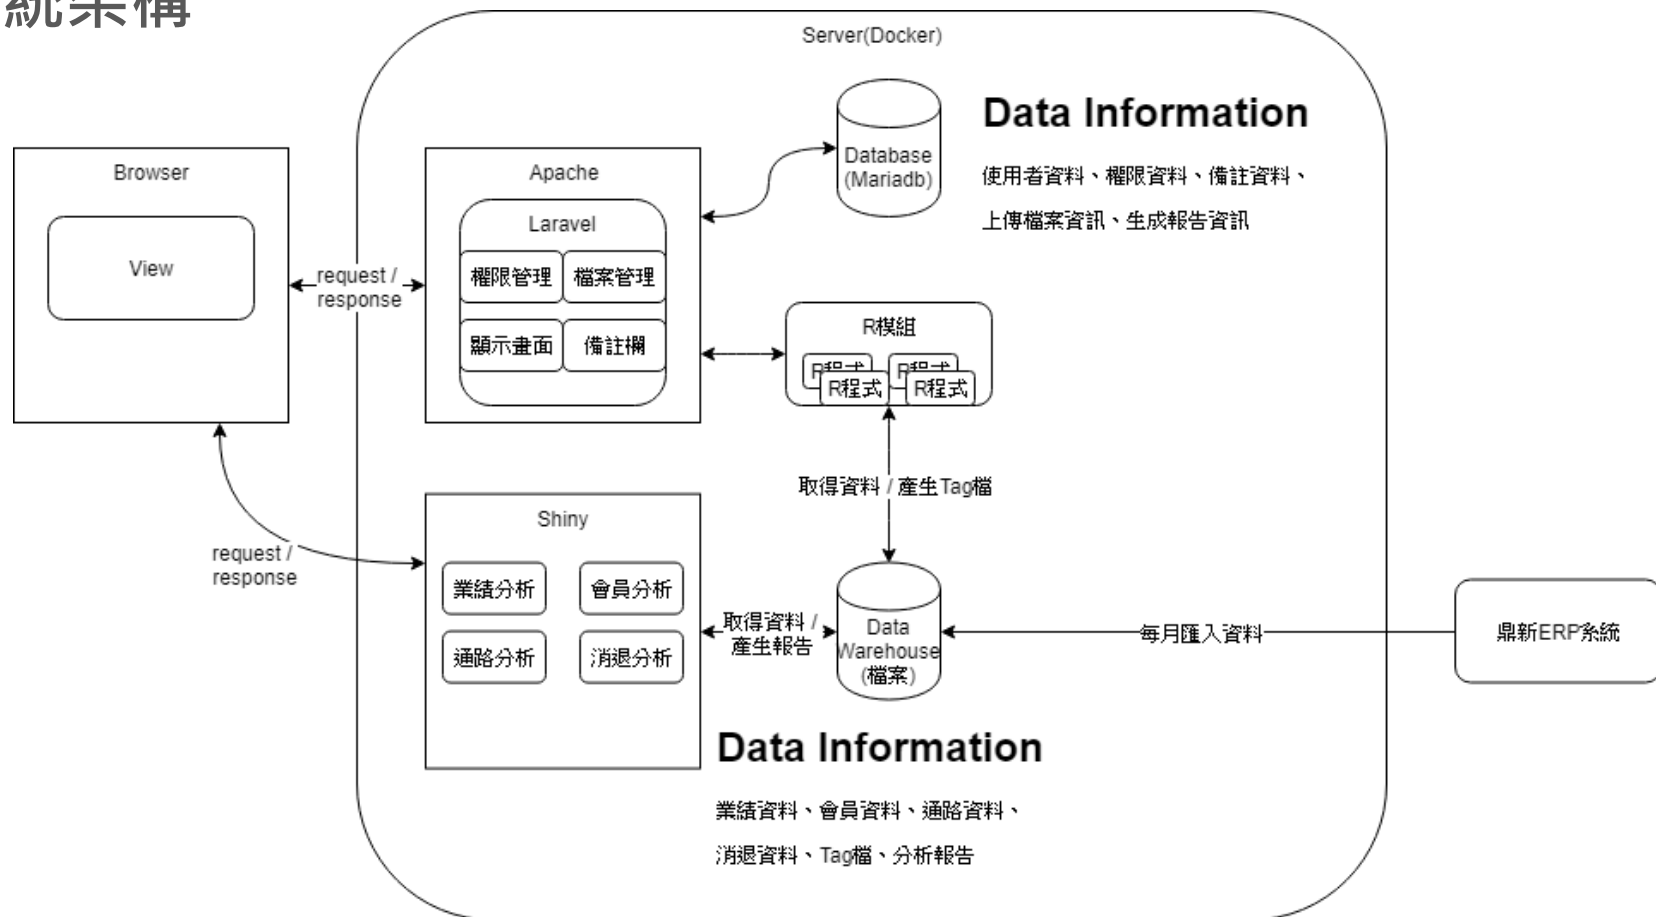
統架構

Server(Docker)

Browser

View

request / response

Apache

Laravel

權限管理

檔案管理

顯示畫面

備註欄

Database (Mariadb)

Data Information

使用者資料、權限資料、備註資料、上傳檔案資訊、生成報告資訊

R模組

R程式

R程式

R程式

R程式

取得資料 / 產生Tag檔

Shiny

request / response

業績分析

會員分析

通路分析

消退分析

取得資料 / 產生報告

Data Warehouse (檔案)

每月匯入資料

鼎新ERP系統

Data Information

業績資料、會員資料、通路資料、消退資料、Tag檔、分析報告